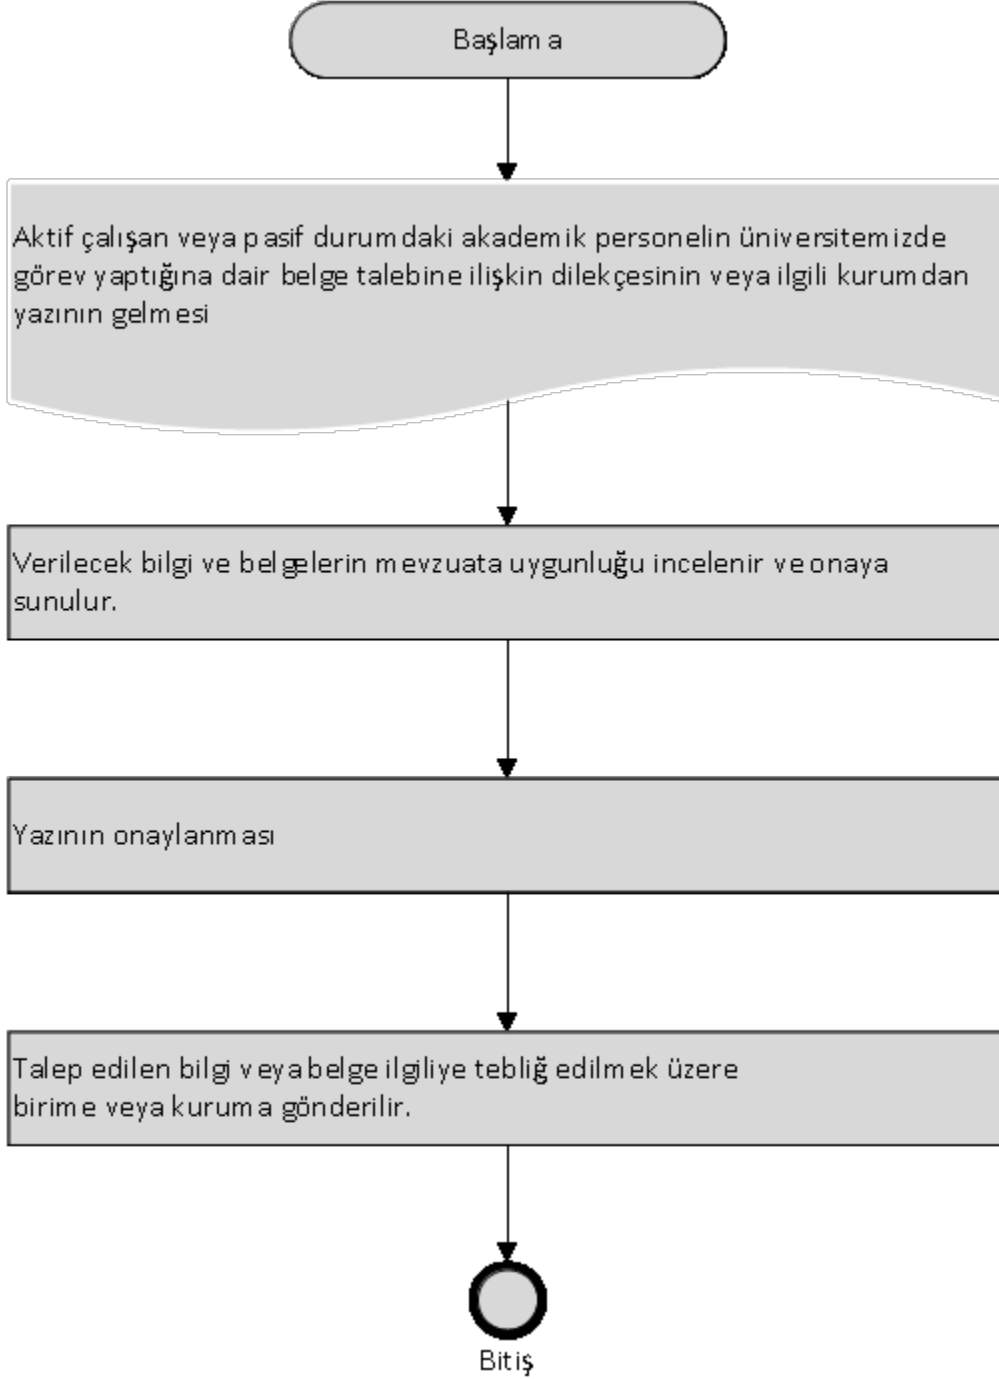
Başlama

Aktif çalışan veya pasif durumdaki akademik personelin üniversitemizde görev yaptığına dair belge talebine ilişkin dilekçesinin veya ilgili kurumdan yazının gelmesi

Verilecek bilgi ve belgelerin mevzuata uygunluğu incelenir ve onaya sunulur.

Yazının onaylanması

Talep edilen bilgi veya belge ilgiliye tebliğ edilmek üzere birime veya kuruma gönderilir.

Bitiş